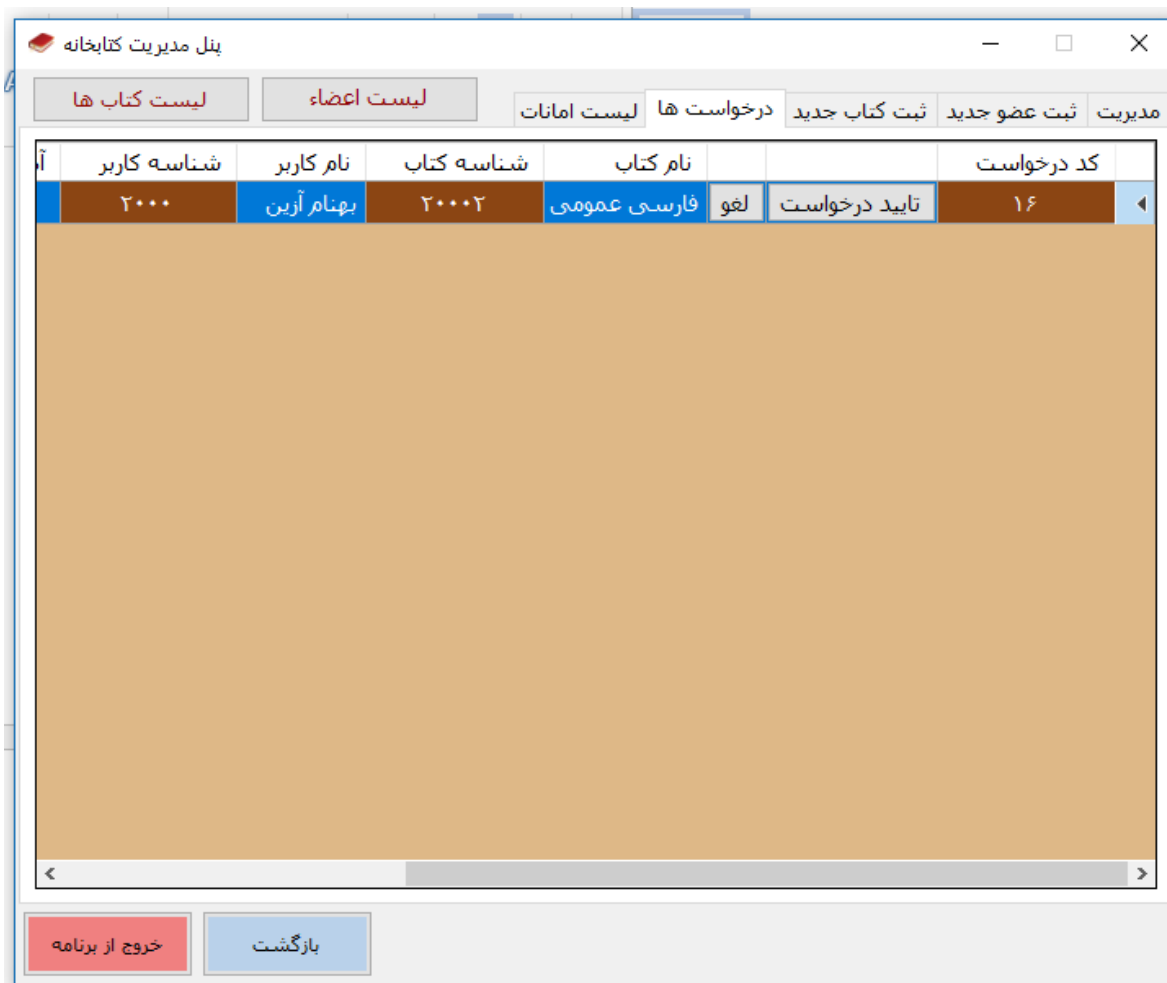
پنل مدیریت کتابخانه

لیست کتاب ها
لیست اعضاء

مدیریت | ثبت عضو جدید | ثبت کتاب جدید | درخواست ها | لیست امانات

| آ | شناسه کاربر | نام کاربر | شناسه کتاب | نام کتاب | | | کد درخواست |
|---|---|---|---|---|---|---|---|
| | ۲۰۰۰ | بهنام آزین | ۲۰۰۰۲ | فارسی عمومی | لغو | تایید درخواست | ۱۶ |

خروج از برنامه
بازگشت